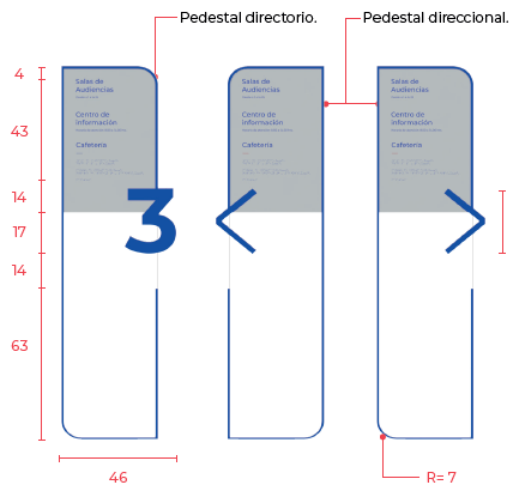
Pedestal directorio.
Pedestal direccional.

4
43
14
17
14
63
46
R= 7

Salas de Audiencias
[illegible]
Centro de Información
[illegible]
Cafetería
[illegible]

3

Salas de Audiencias
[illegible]
Centro de Información
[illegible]
Cafetería
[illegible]

Salas de Audiencias
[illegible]
Centro de Información
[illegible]
Cafetería
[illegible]